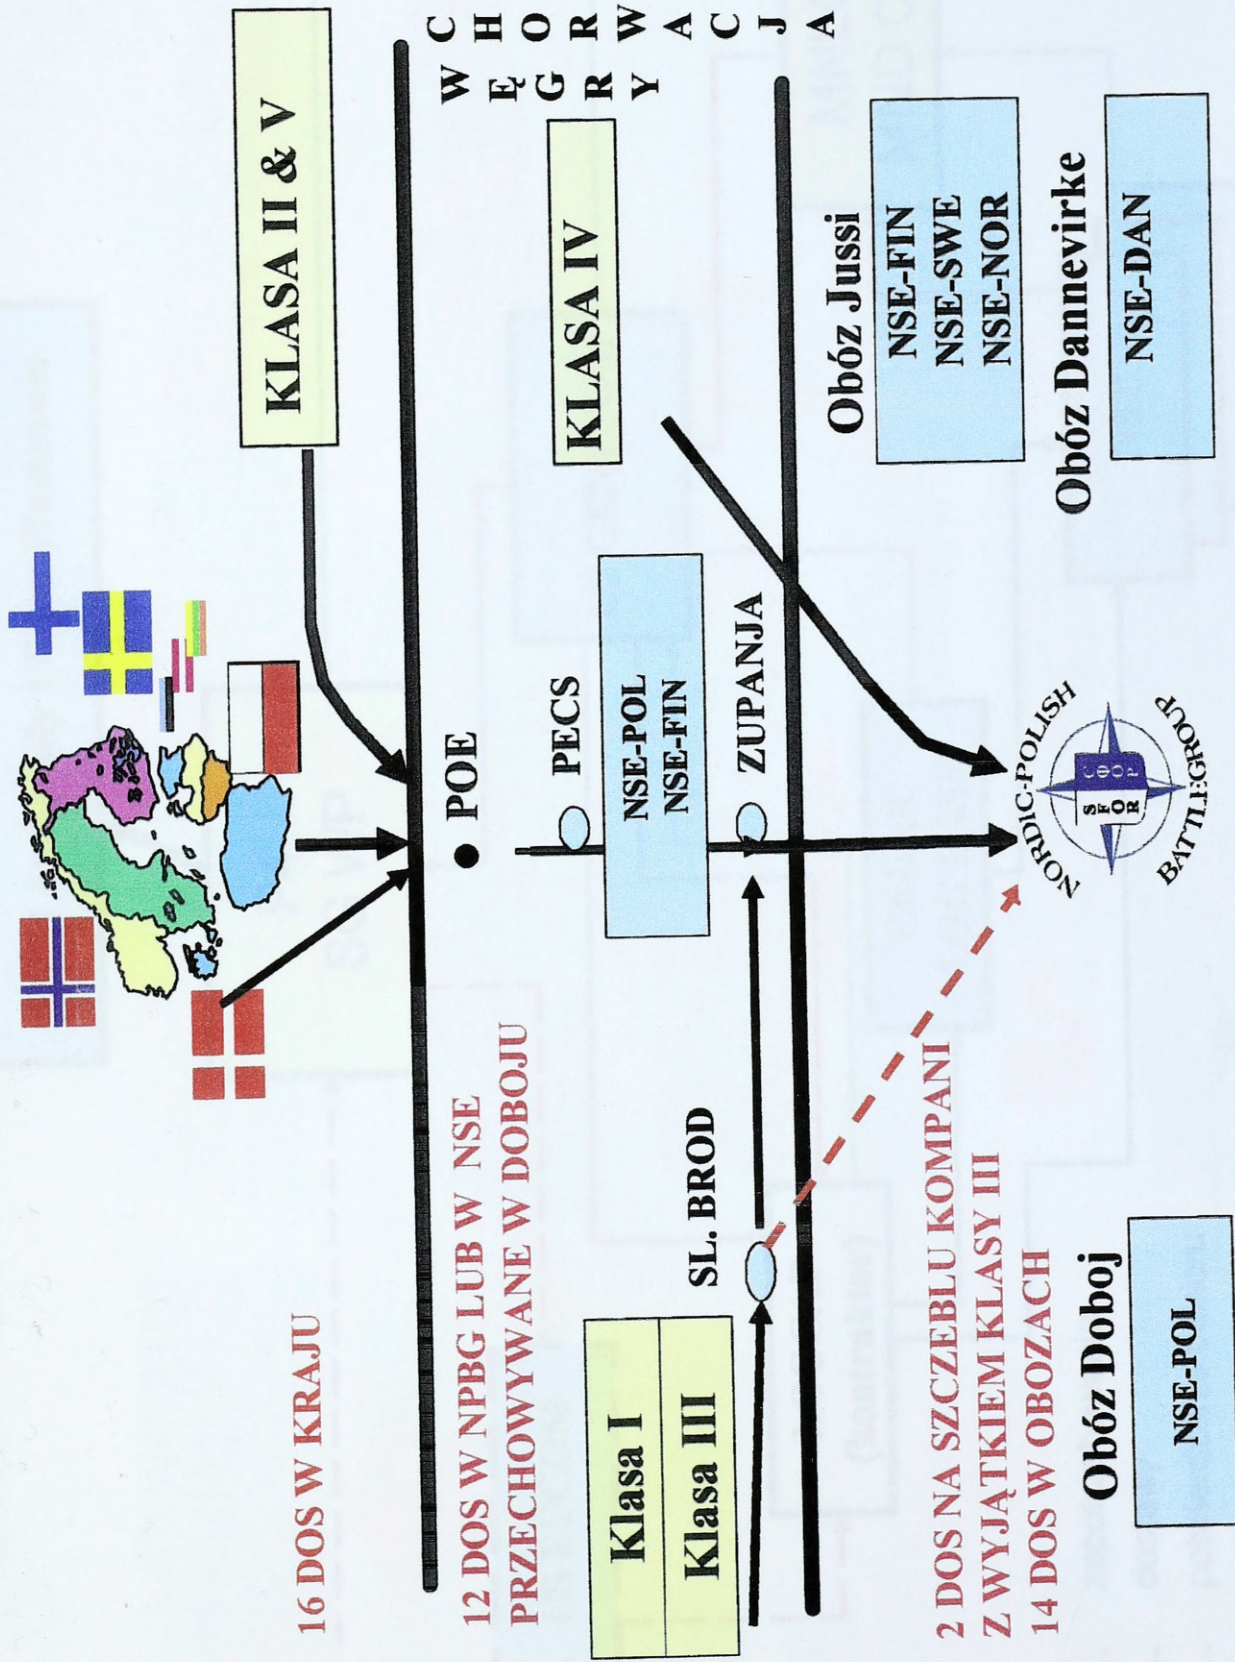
KLASA II & V

W Ę G R Y

C H O R W A C J A

KLASA IV

Obóz Jussi

NSE-FIN
NSE-SWE
NSE-NOR

Obóz Dannevirke

NSE-DAN

POE

PECS

NSE-POL
NSE-FIN

ZUPANJA

NORDIC-POLISH BATTLEGROUP

SFOR

16 DOS W KRAJU

12 DOS W NPBG LUB W NSE PRZECHOWYWANE W DOBOJU

SL. BROD

Klasa I
Klasa III

2 DOS NA SZCZEBLU KOMPANI Z WYJĄTKIEM KLASY III
14 DOS W OBOZACH

Obóz Doboj

NSE-POL